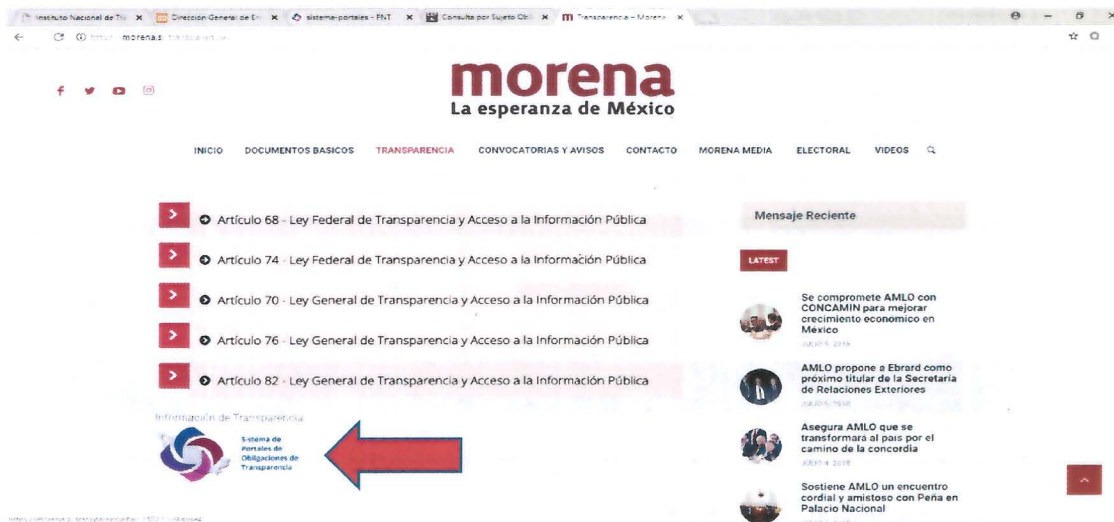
Instituto Nacional de T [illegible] × Dirección General de E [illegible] × sistema-portales - PNT × Consulta por Sujeto Obl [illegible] × Transparencia – Morena ×

morena.si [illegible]

morena
La esperanza de México

INICIO DOCUMENTOS BASICOS TRANSPARENCIA CONVOCATORIAS Y AVISOS CONTACTO MORENA MEDIA ELECTORAL VIDEOS

Artículo 68 - Ley Federal de Transparencia y Acceso a la Información Pública

Artículo 74 - Ley Federal de Transparencia y Acceso a la Información Pública

Artículo 70 - Ley General de Transparencia y Acceso a la Información Pública

Artículo 76 - Ley General de Transparencia y Acceso a la Información Pública

Artículo 82 - Ley General de Transparencia y Acceso a la Información Pública

Información de Transparencia

Sistema de Portales de Obligaciones de Transparencia

Mensaje Reciente

LATEST

Se compromete AMLO con CONCAMIN para mejorar crecimiento economico en México
JULIO 5, 2018

AMLO propone a Ebrard como próximo titular de la Secretaria de Relaciones Exteriores
JULIO 5, 2018

Asegura AMLO que se transformará al país por el camino de la concordia
JULIO 4, 2018

Sostiene AMLO un encuentro cordial y amistoso con Peña en Palacio Nacional

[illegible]